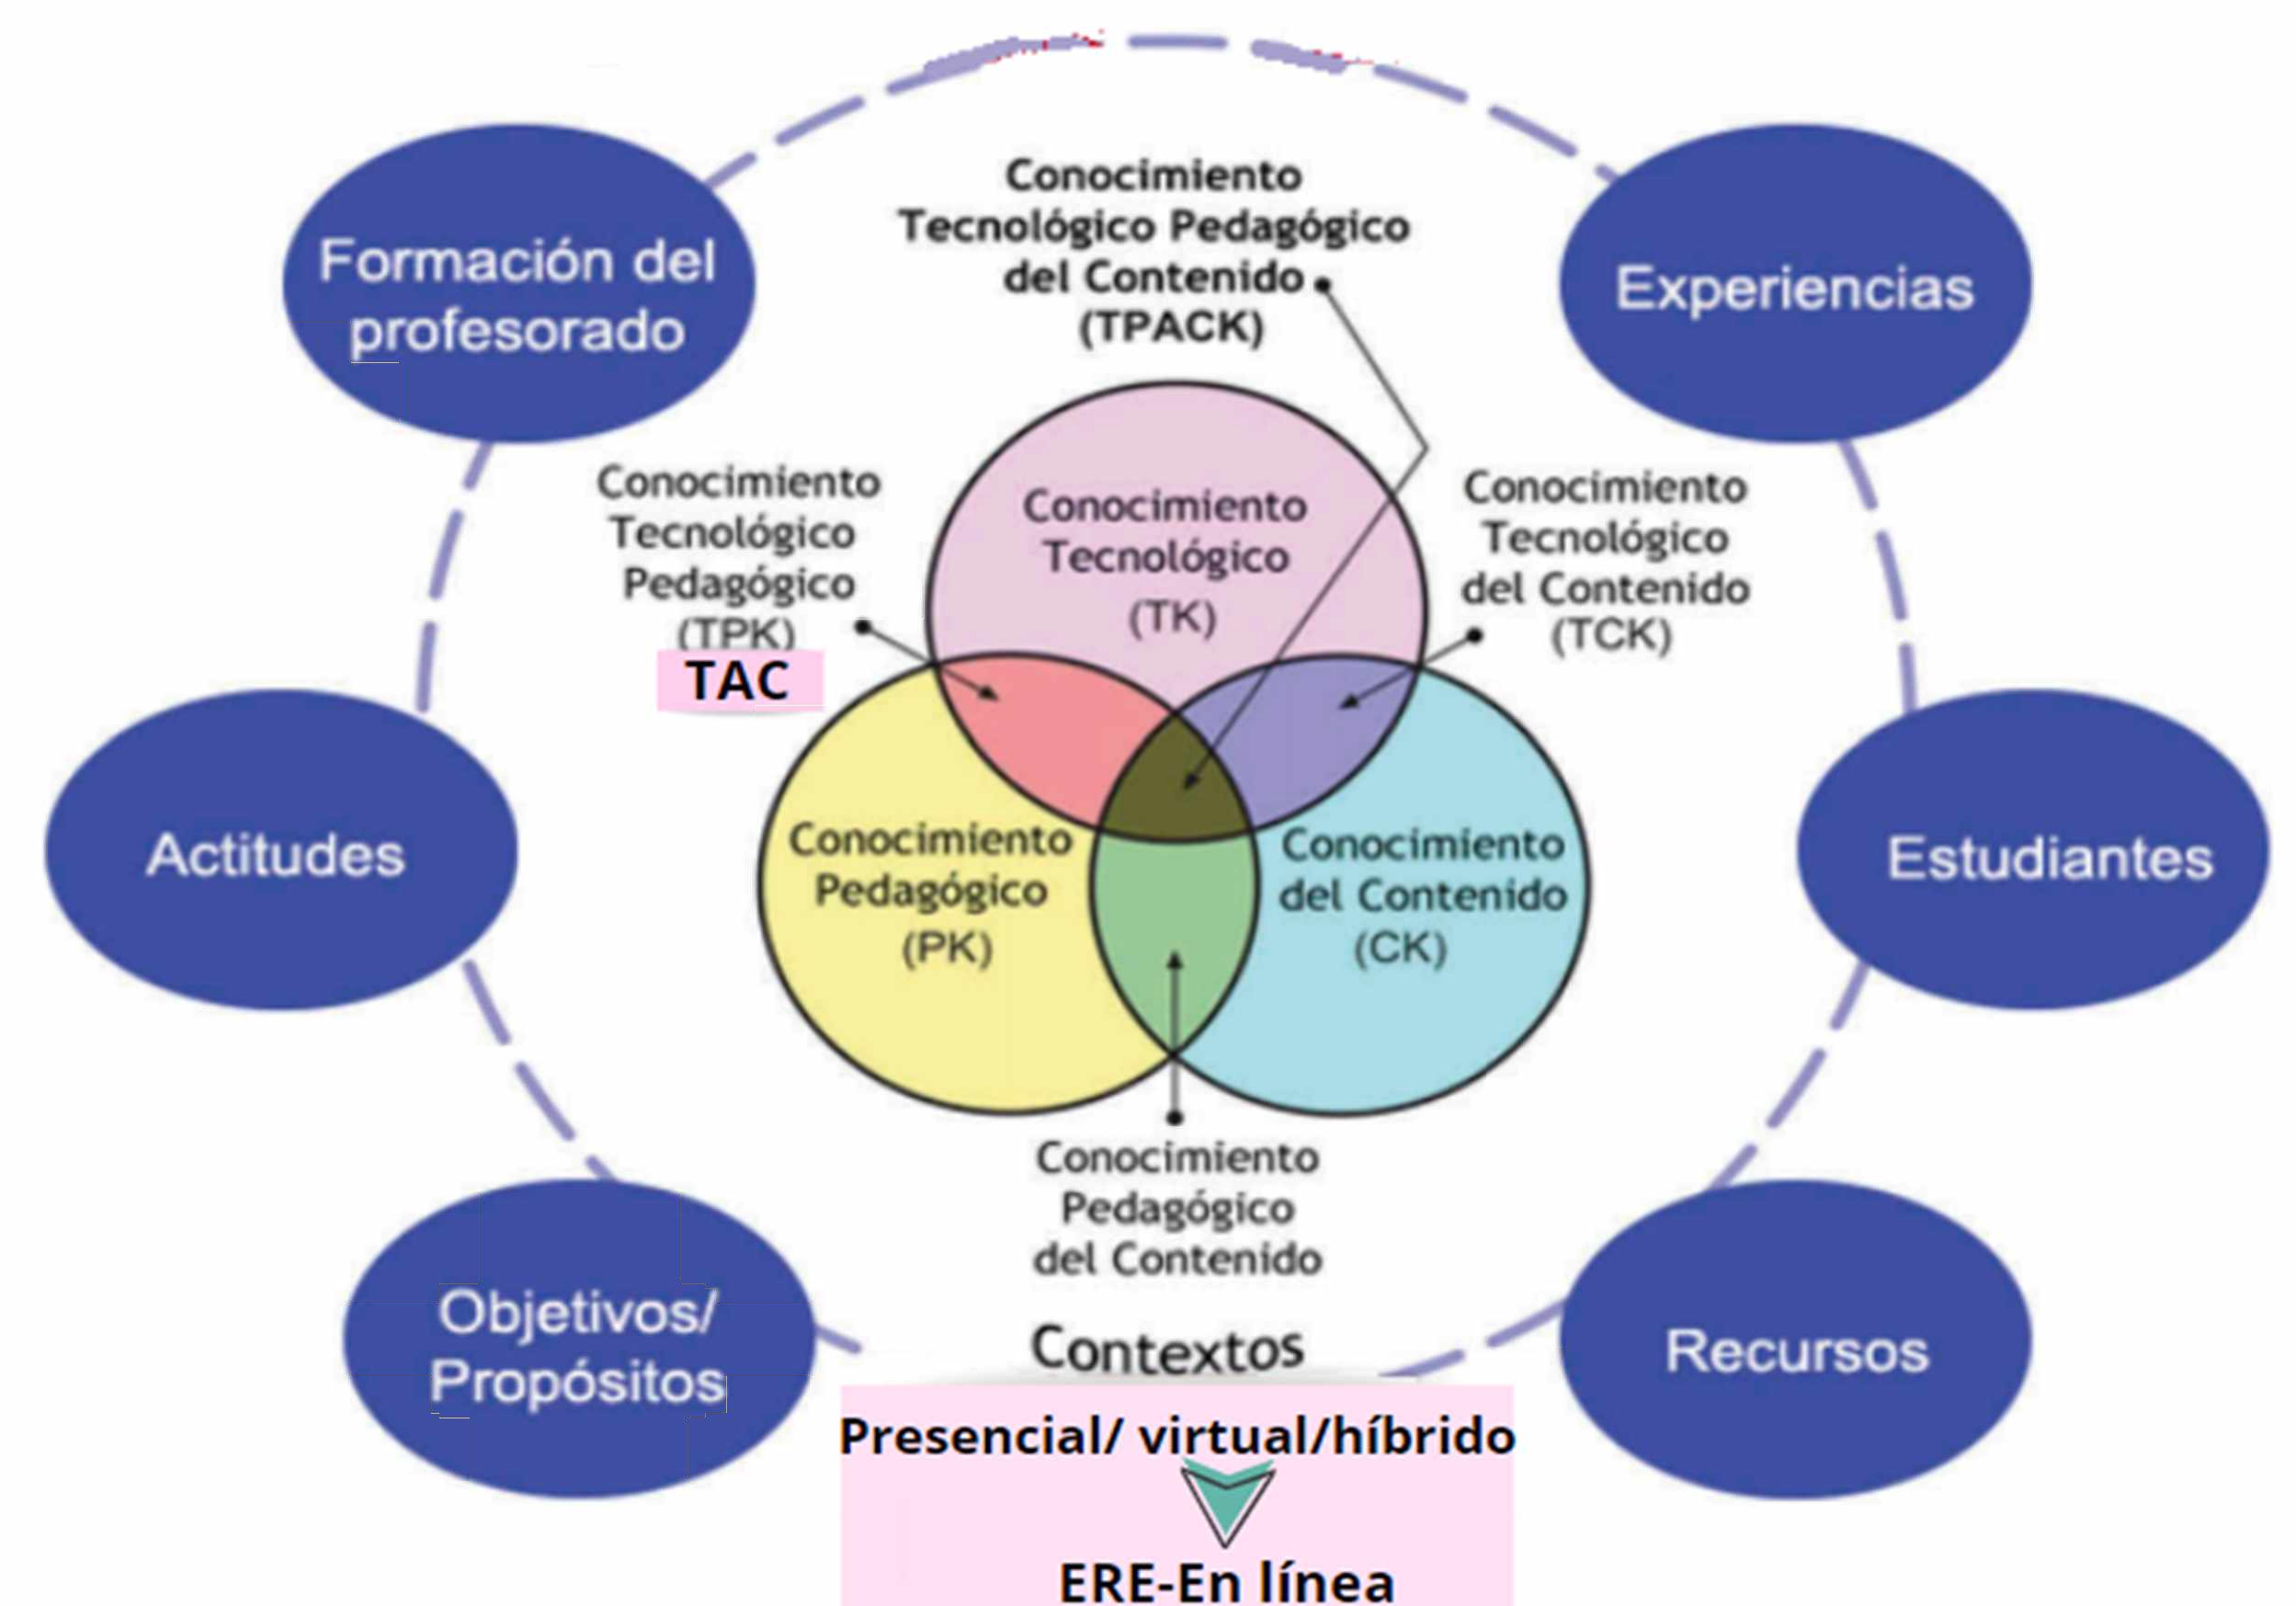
Formación del profesorado

Conocimiento Tecnológico Pedagógico del Contenido (TPACK)

Experiencias

Conocimiento Tecnológico Pedagógico (TPK)

TAC

Conocimiento Tecnológico (TK)

Conocimiento Tecnológico del Contenido (TCK)

Actitudes

Conocimiento Pedagógico (PK)

Conocimiento del Contenido (CK)

Estudiantes

Conocimiento Pedagógico del Contenido

Objetivos/ Propósitos

Contextos

Recursos

Presencial/ virtual/híbrido

ERE-En línea